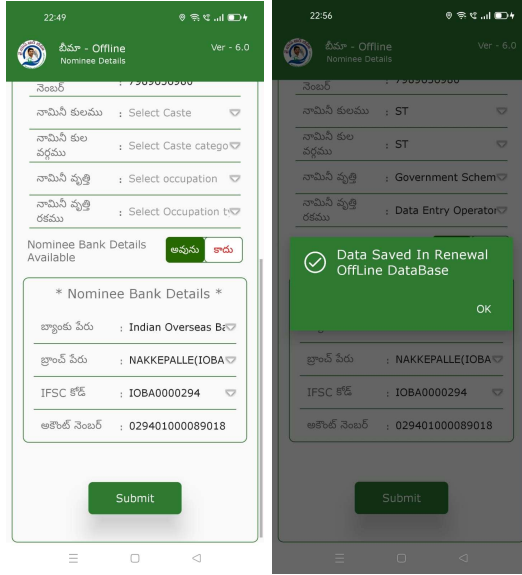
22:49

బీమా - Offline
Nominee Details

Ver - 6.0

నెంబర్ : 7989656980

నామినీ కులము : Select Caste

నామినీ కుల వర్గము : Select Caste catego

నామినీ వృత్తి : Select occupation

నామినీ వృత్తి రకము : Select Occupation t

Nominee Bank Details Available

అవును కాదు

* Nominee Bank Details *

బ్యాంకు పేరు : Indian Overseas Ba

బ్రాంచ్ పేరు : NAKKEPALLE(IOBA

IFSC కోడ్ : IOBA0000294

అకౌంట్ నెంబర్ : 029401000089018

Submit

22:56

బీమా - Offline
Nominee Details

Ver - 6.0

నెంబర్ : 7989656980

నామినీ కులము : ST

నామినీ కుల వర్గము : ST

నామినీ వృత్తి : Government Schem

నామినీ వృత్తి రకము : Data Entry Operator

Data Saved In Renewal OffLine DataBase

OK

బ్రాంచ్ పేరు : NAKKEPALLE(IOBA

IFSC కోడ్ : IOBA0000294

అకౌంట్ నెంబర్ : 029401000089018

Submit